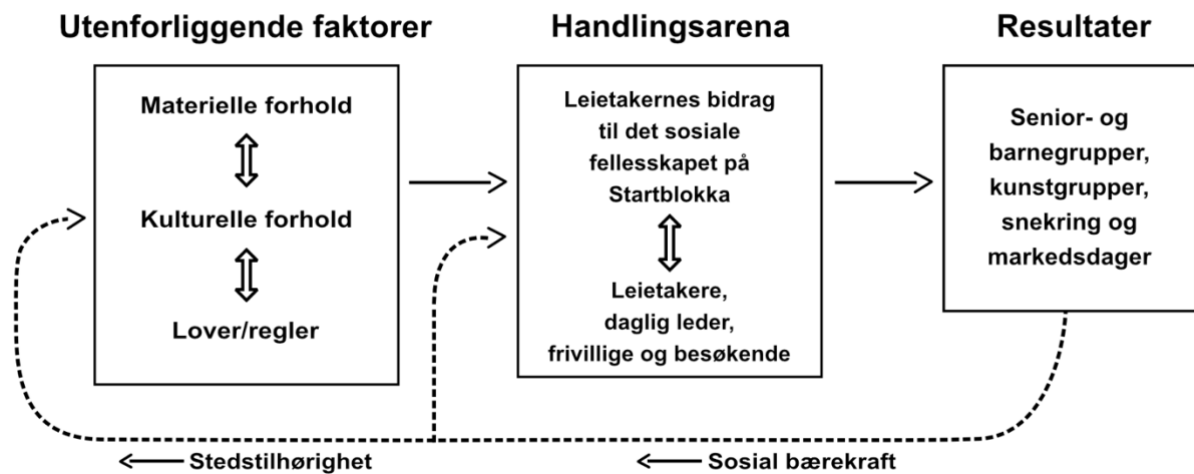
Utenforliggende faktorer

Materielle forhold

Kulturelle forhold

Lover/regler

Handlingsarena

Leietakernes bidrag til det sosiale fellesskapet på Startblokka

Leietakere, daglig leder, frivillige og besøkende

Resultater

Senior- og barnegrupper, kunstgrupper, snekring og markedsdager

Stedstilhørighet

Sosial bærekraft